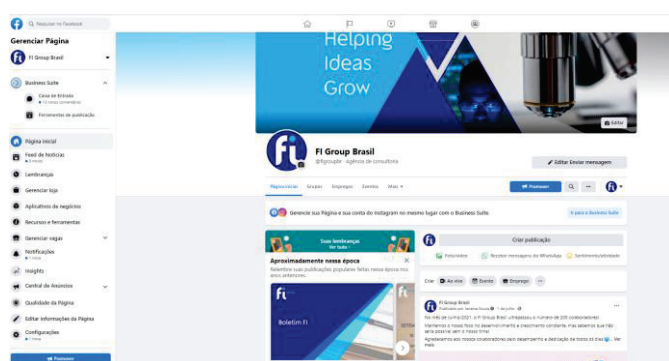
Pesquisar no Facebook

Gerenciar Página

FI Group Brasil

Business Suite

Caixa de Entrada
• 10 novos comentários

Ferramentas de publicação

Página inicial

Feed de Notícias
• 9 novas

Lembranças

Gerenciar loja

Aplicativos de negócios

Recursos e ferramentas

Gerenciar vagas

Notificações
• 1 nova

Insights

Central de Anúncios

Qualidade da Página

Editar informações da Página

Configurações
• 1 nova

Promover

Helping Ideas Grow

Editar

FI Group Brasil

@figroupbr · Agência de consultoria

Editar Enviar mensagem

Página inicial Grupos Empregos Eventos Mais

Promover

Gerencie sua Página e sua conta do Instagram no mesmo lugar com o Business Suite

Ir para o Business Suite

Suas lembranças
Ver todas

Aproximadamente nessa época

Relembre suas publicações populares feitas nessa época nos anos anteriores.

Boletim FI

Criar publicação

Fotos/vídeo

Receber mensagens do WhatsApp

Sentimento/atividade

Criar

Ao vivo

Evento

Emprego

FI Group Brasil
Publicado por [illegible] · 1 de julho

No mês de junho/2021, o FI Group Brasil ultrapassou o número de 200 colaboradores!

Mantemos o nosso foco no desenvolvimento e crescimento constante, mas sabemos que não seria possível sem o nosso time!

Agradecemos aos nossos colaboradores pelo desempenho e dedicação de todos os dias. ... Ver mais